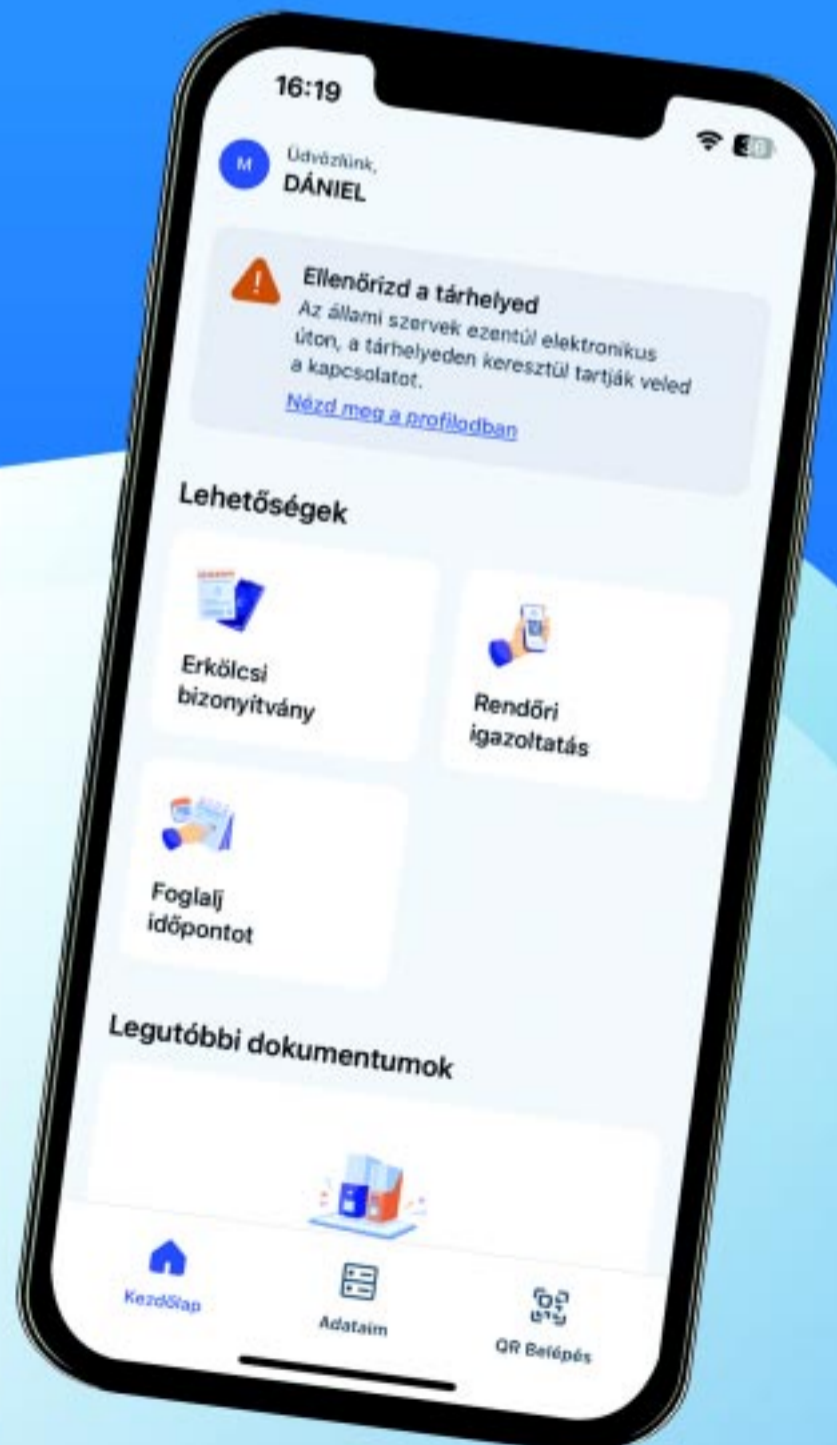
16:19

M

Üdvözlünk,
DÁNIEL

Ellenőrizd a tárhelyed
Az állami szervek ezentúl elektronikus úton, a tárhelyeden keresztül tartják veled a kapcsolatot.
Nézd meg a profilodban

Lehetőségek

Erkölcsi bizonyítvány

Rendőri igazoltatás

Foglalj időpontot

Legutóbbi dokumentumok

Kezdőlap

Adataim

QR Belépés